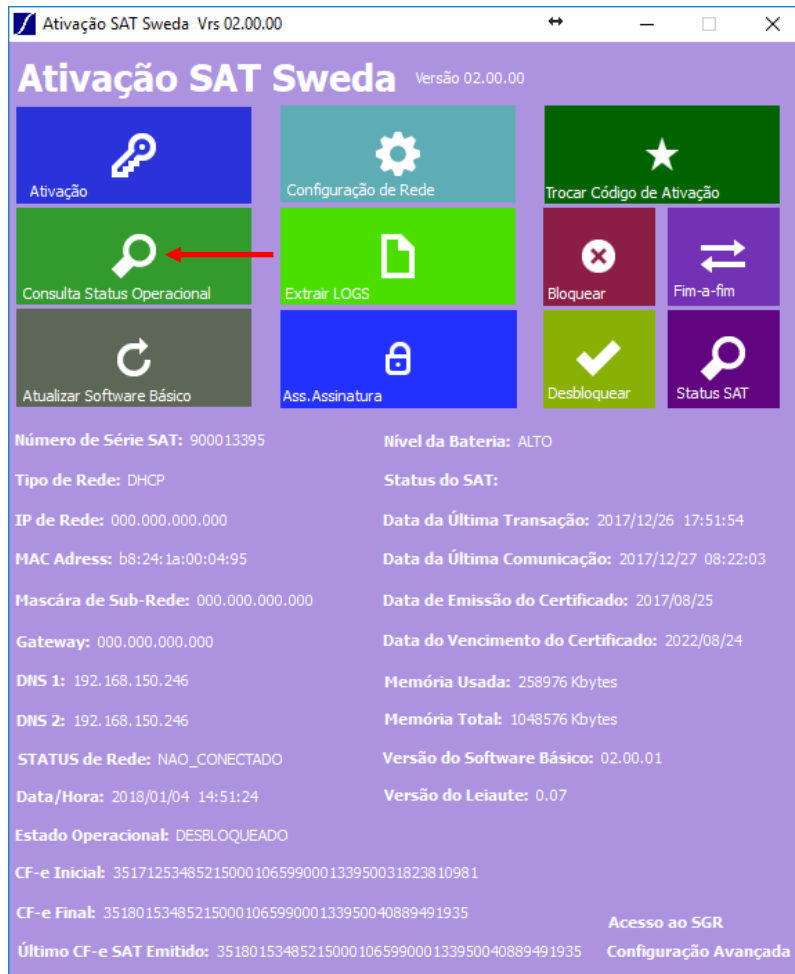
Ativação SAT Sweda Vrs 02.00.00

Ativação SAT Sweda Versão 02.00.00

Ativação

Configuração de Rede

Trocar Código de Ativação

Consulta Status Operacional

Extrair LOGS

Bloquear

Fim-a-fim

Atualizar Software Básico

Ass.Assinatura

Desbloquear

Status SAT

Número de Série SAT: 900013395

Nível da Bateria: ALTO

Tipo de Rede: DHCP

Status do SAT:

IP de Rede: 000.000.000.000

Data da Última Transação: 2017/12/26 17:51:54

MAC Adress: b8:24:1a:00:04:95

Data da Última Comunicação: 2017/12/27 08:22:03

Mascára de Sub-Rede: 000.000.000.000

Data de Emissão do Certificado: 2017/08/25

Gateway: 000.000.000.000

Data do Vencimento do Certificado: 2022/08/24

DNS 1: 192.168.150.246

Memória Usada: 258976 Kbytes

DNS 2: 192.168.150.246

Memória Total: 1048576 Kbytes

STATUS de Rede: NAO_CONECTADO

Versão do Software Básico: 02.00.01

Data/Hora: 2018/01/04 14:51:24

Versão do Leiaute: 0.07

Estado Operacional: DESBLOQUEADO

CF-e Inicial: 35171253485215000106599000133950031823810981

CF-e Final: 35180153485215000106599000133950040889491935

Acesso ao SGR

Último CF-e SAT Emitido: 35180153485215000106599000133950040889491935

Configuração Avançada